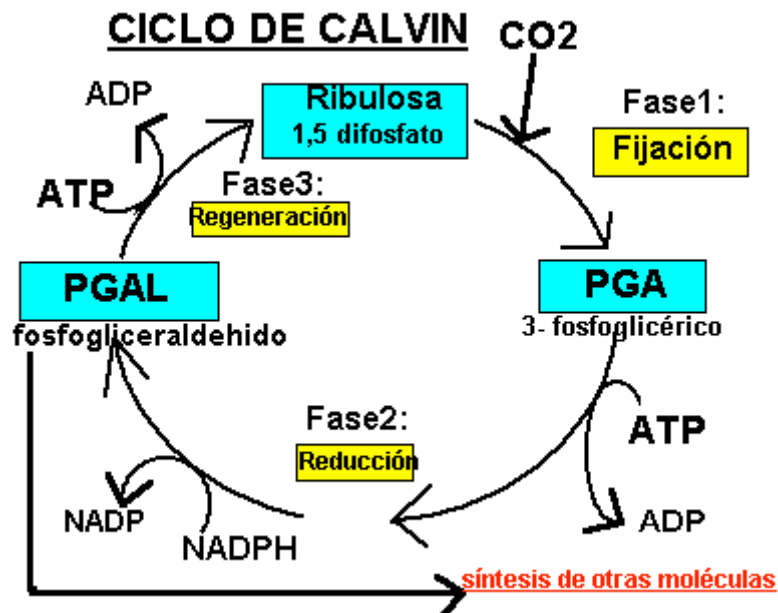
CICLO DE CALVIN

CO2

Ribulosa
1,5 difosfato

ADP

Fase1:
Fijación

ATP

Fase3:
Regeneración

PGAL
fosfogliceraldehido

PGA
3- fosfoglicérico

ATP

Fase2:
Reducción

NADP

NADPH

ADP

síntesis de otras moléculas